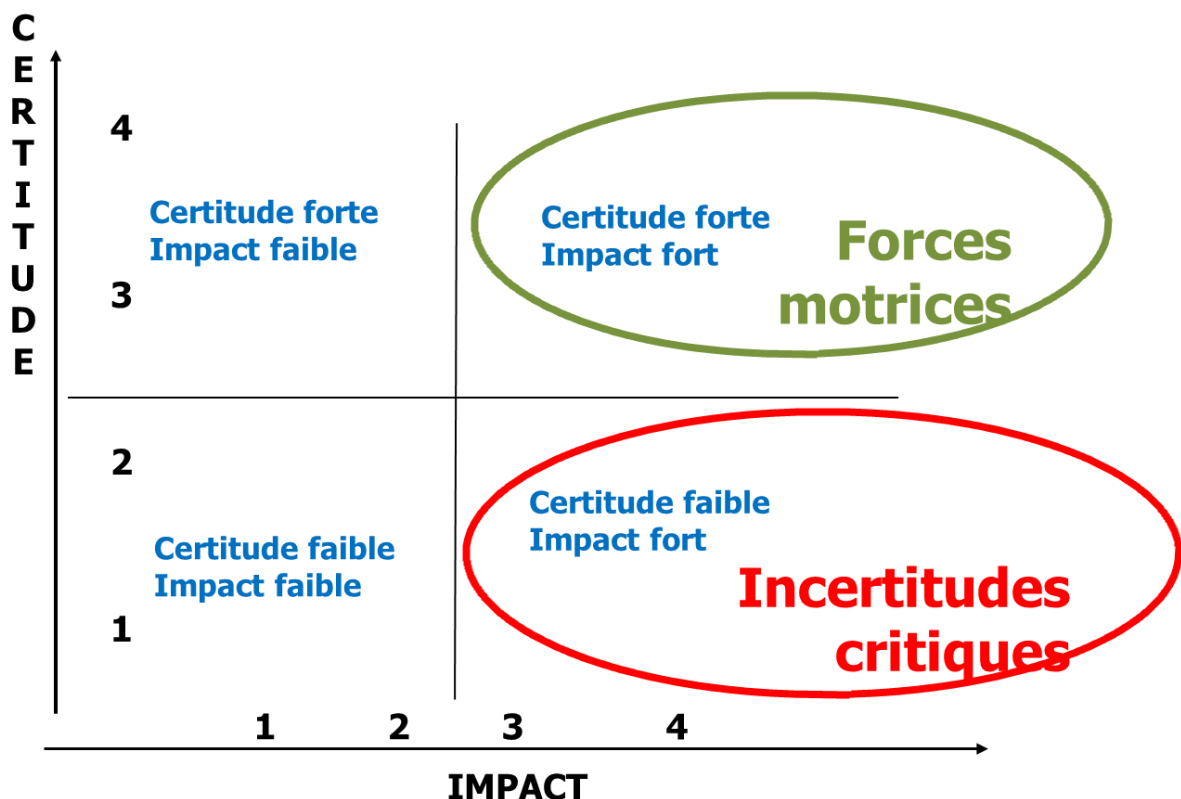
CERTITUDE

4

Certitude forte
Impact faible

Certitude forte
Impact fort

Forces motrices

3

2

Certitude faible
Impact fort

Certitude faible
Impact faible

Incertitudes critiques

1

1 2 3 4

IMPACT